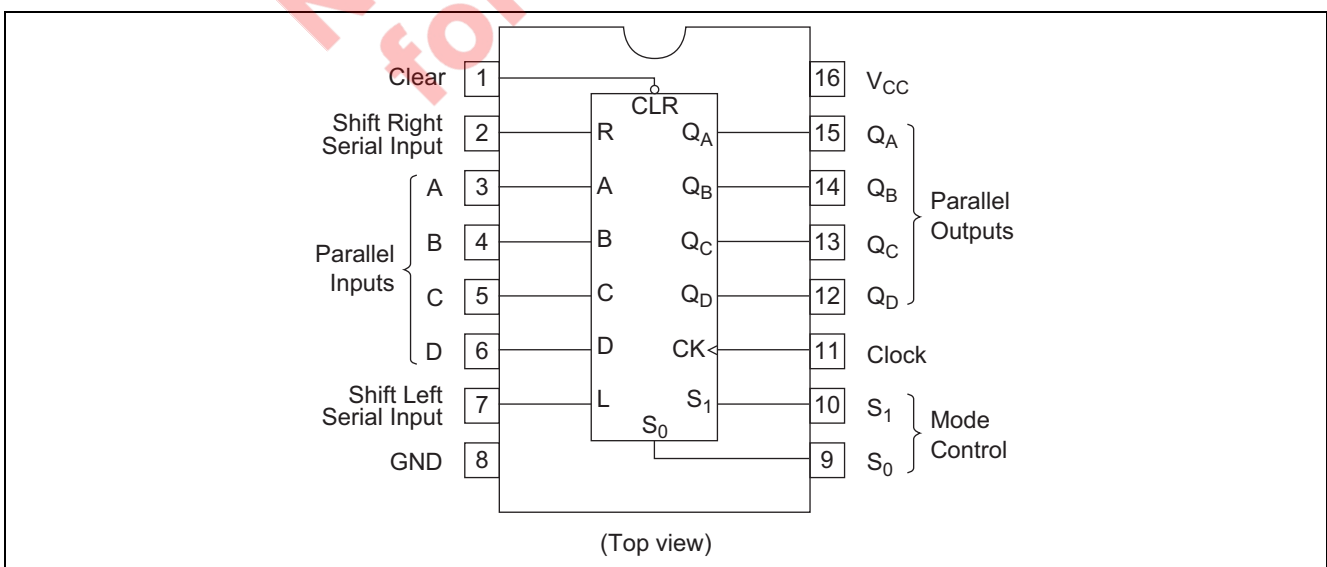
N fo

Clear 1 $\overline{CLR}$ 16 $V_{CC}$

Shift Right Serial Input 2 R $Q_A$ 15 $Q_A$

A 3 A $Q_B$ 14 $Q_B$

Parallel Outputs

Parallel Inputs

B 4 B $Q_C$ 13 $Q_C$

C 5 C $Q_D$ 12 $Q_D$

D 6 D CK 11 Clock

Shift Left Serial Input 7 L $S_1$ 10 $S_1$

Mode Control

$S_0$

GND 8 9 $S_0$

(Top view)